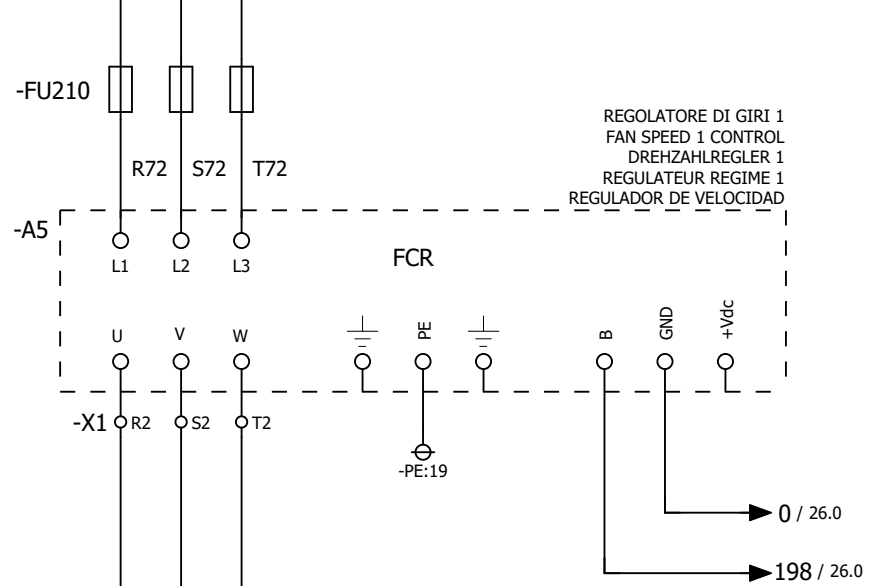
-FU210

R72 S72 T72

REGOLATORE DI GIRI 1
FAN SPEED 1 CONTROL
DREHZAHLREGLER 1
REGULATEUR REGIME 1
REGULADOR DE VELOCIDAD

-A5

L1 L2 L3

FCR

U V W PE B GND +Vdc

-X1 R2 S2 T2

-PE:19

0 / 26.0

198 / 26.0